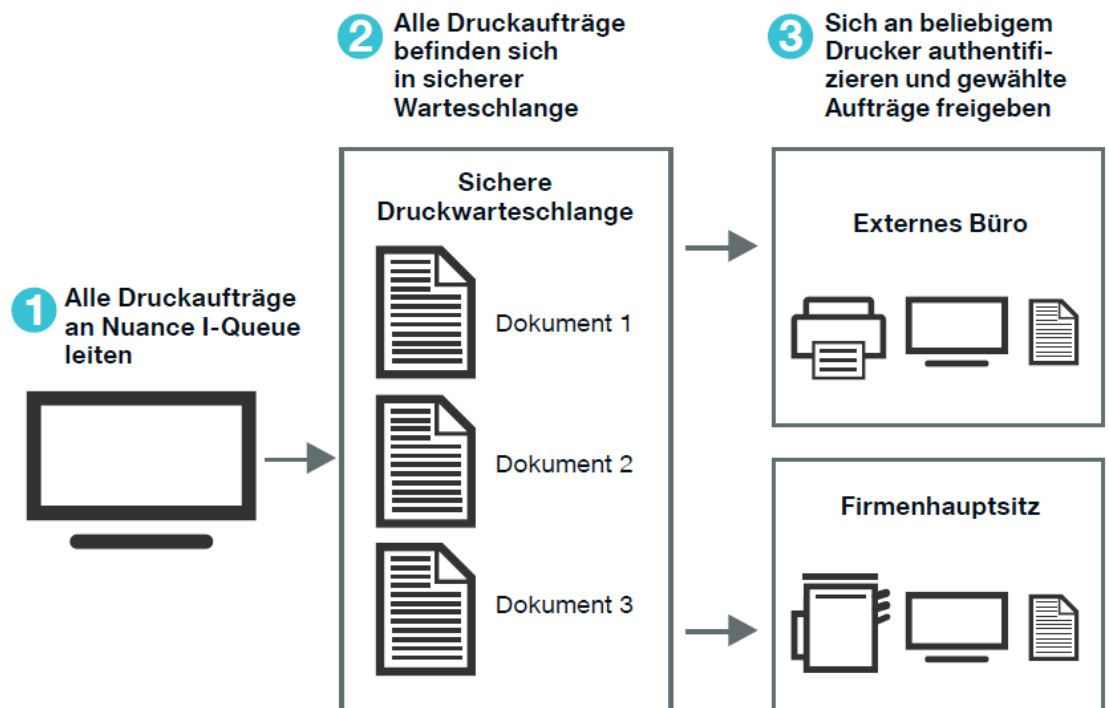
2 Alle Druckaufträge befinden sich in sicherer Warteschlange

3 Sich an beliebigem Drucker authentifizieren und gewählte Aufträge freigeben

1 Alle Druckaufträge an Nuance I-Queue leiten

Sichere Druckwarteschlange

Dokument 1

Dokument 2

Dokument 3

Externes Büro

Firmenhauptsitz